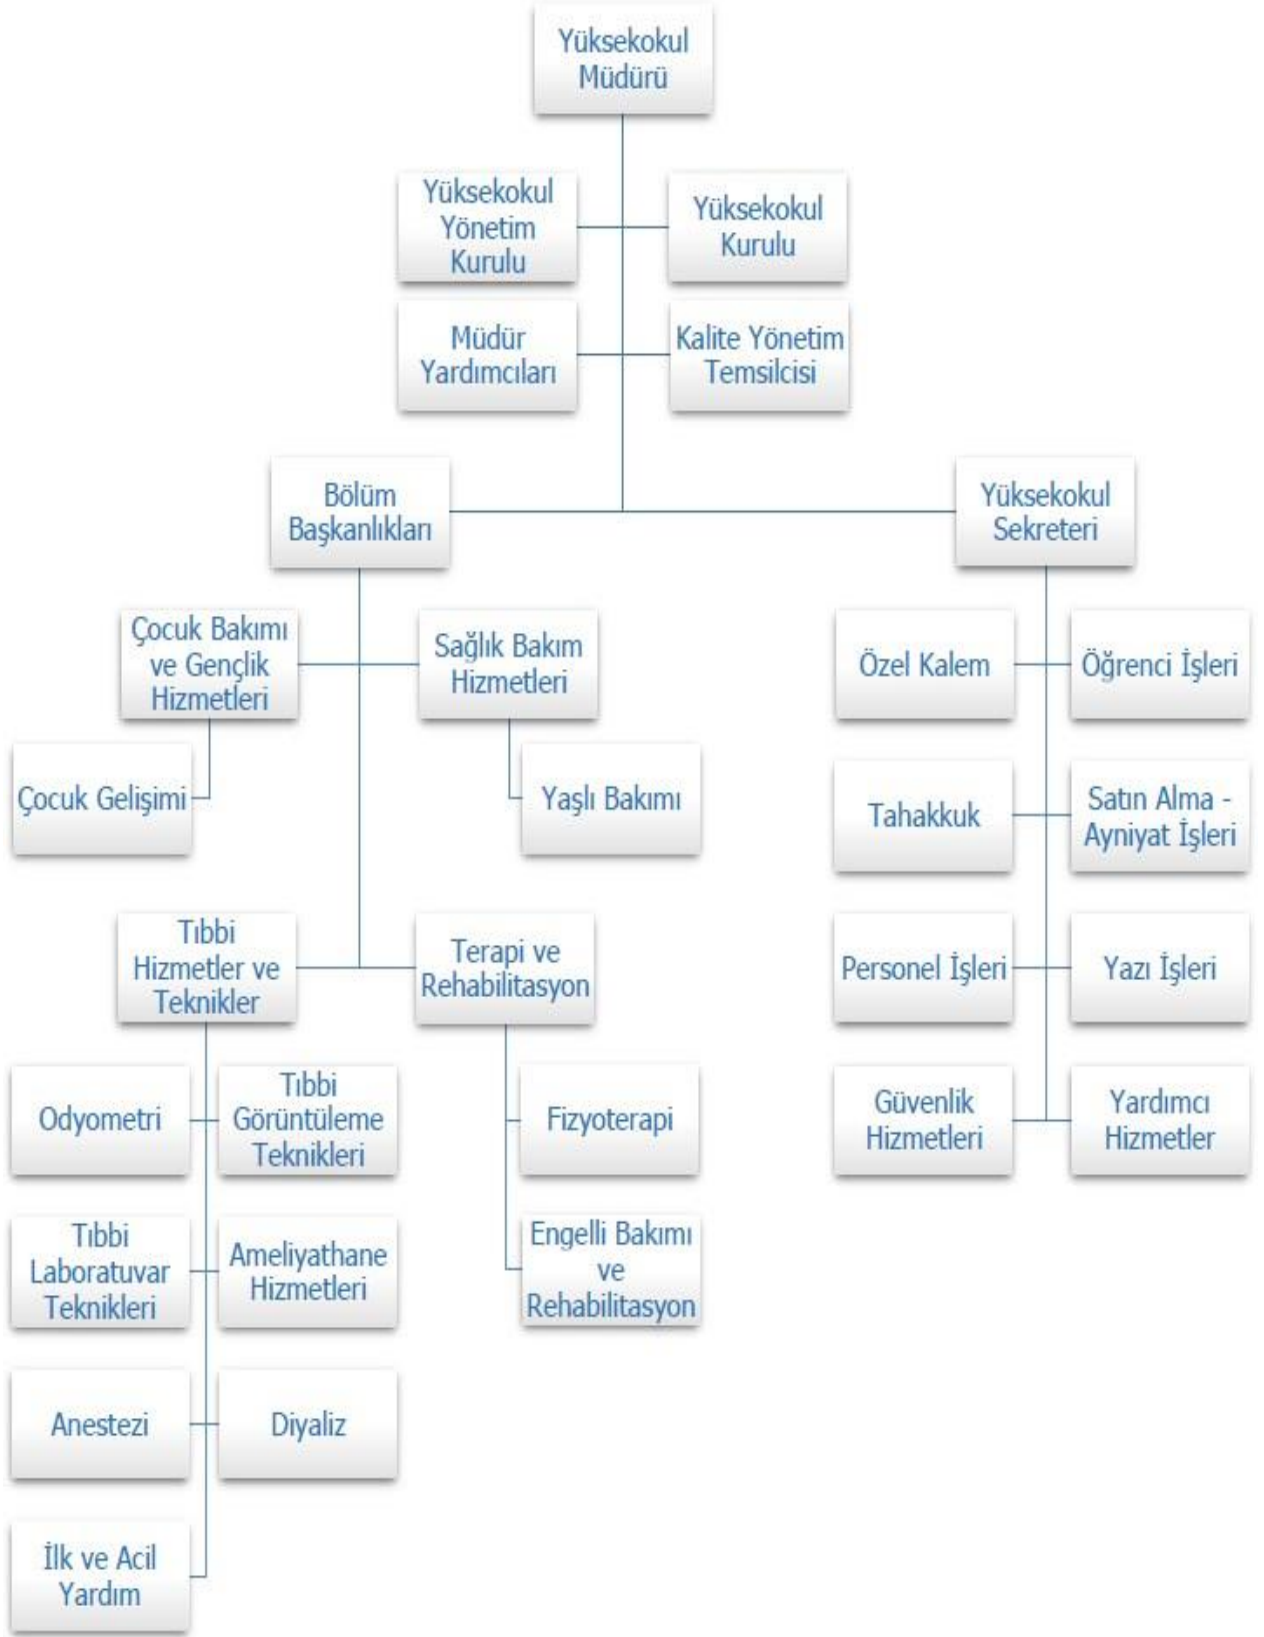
Yüksekokul Müdürü

Yüksekokul Yönetim Kurulu

Yüksekokul Kurulu

Müdür Yardımcıları

Kalite Yönetim Temsilcisi

Bölüm Başkanlıkları

Yüksekokul Sekreteri

Çocuk Bakımı ve Gençlik Hizmetleri

Sağlık Bakım Hizmetleri

Çocuk Gelişimi

Yaşlı Bakımı

Tıbbi Hizmetler ve Teknikler

Terapi ve Rehabilitasyon

Odyometri

Tıbbi Görüntüleme Teknikleri

Fizyoterapi

Tıbbi Laboratuvar Teknikleri

Ameliyathane Hizmetleri

Engelli Bakımı ve Rehabilitasyon

Anestezi

Diyaliz

İlk ve Acil Yardım

Özel Kalem

Öğrenci İşleri

Tahakkuk

Satın Alma - Ayniyat İşleri

Personel İşleri

Yazı İşleri

Güvenlik Hizmetleri

Yardımcı Hizmetler